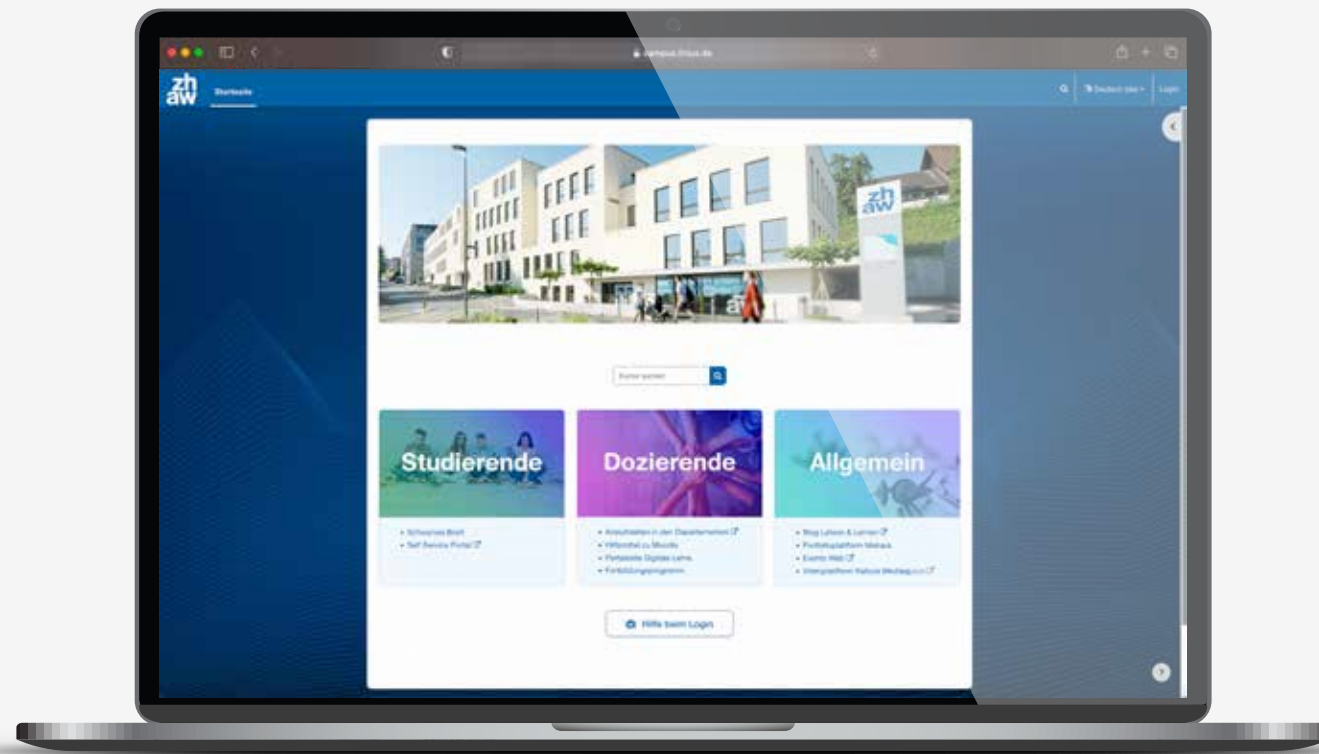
campus.zhaw.ch

zh
aw

Startseite

Deutsch (de)

Login

zh
aw

Kurse suchen

Studierende

Dozierende

Allgemein

• Schwarzes Brett
• Self Service Portal

• Anlaufstellen in den Departementen
• Hilfsmittel zu Moodle
• Fachstelle Digitale Lehre
• Fortbildungsprogramm

• Blog Lehren & Lernen
• Portfolioplattform Mahara
• Exams Web
• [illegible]

Hilfe beim Login